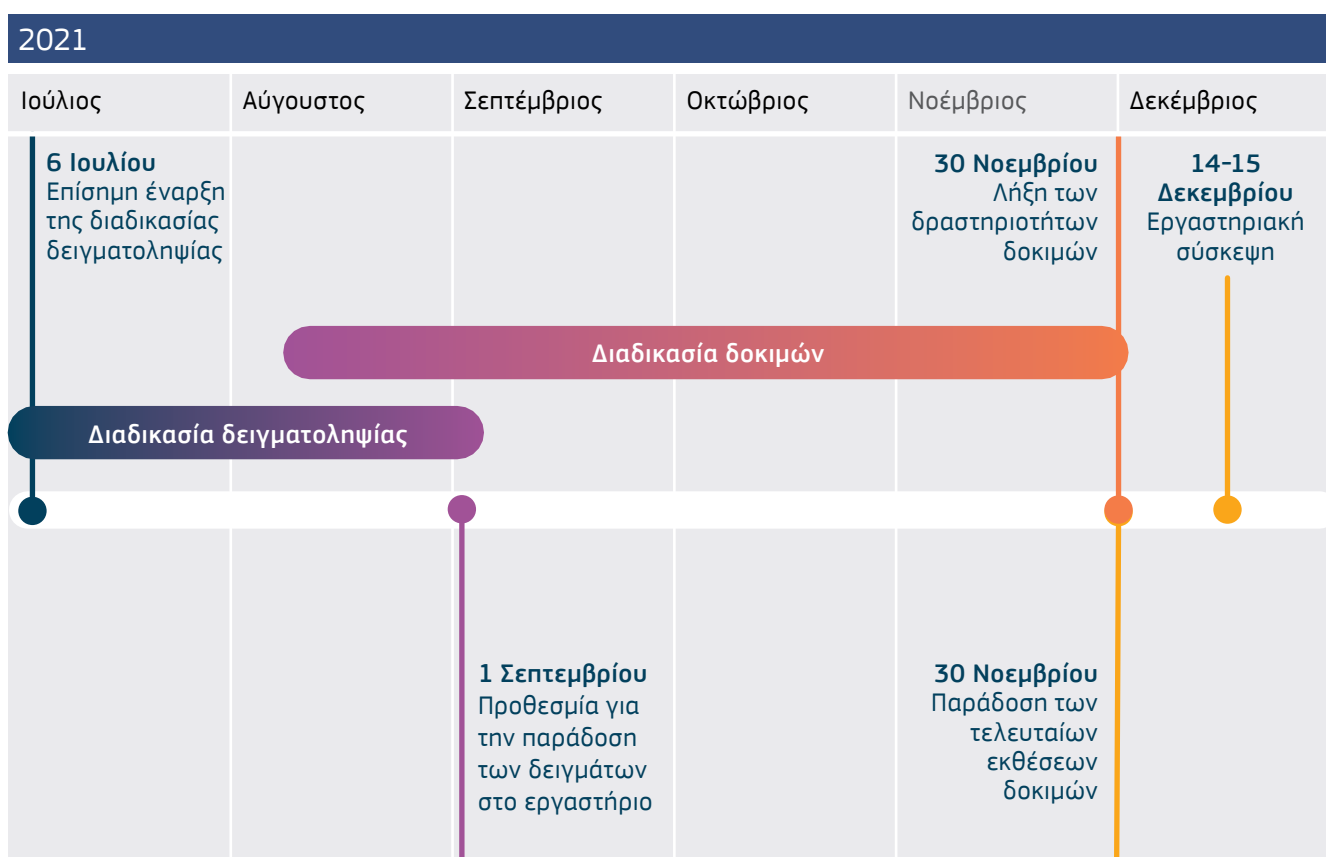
2021

| Ιούλιος | Αύγουστος | Σεπτέμβριος | Οκτώβριος | Νοέμβριος | Δεκέμβριος |
|---|---|---|---|---|---|

**6 Ιουλίου**
Επίσημη έναρξη της διαδικασίας δειγματοληψίας

**30 Νοεμβρίου**
Λήξη των δραστηριοτήτων δοκιμών

**14–15 Δεκεμβρίου**
Εργαστηριακή σύσκεψη

Διαδικασία δοκιμών

Διαδικασία δειγματοληψίας

**1 Σεπτεμβρίου**
Προθεσμία για την παράδοση των δειγμάτων στο εργαστήριο

**30 Νοεμβρίου**
Παράδοση των τελευταίων εκθέσεων δοκιμών